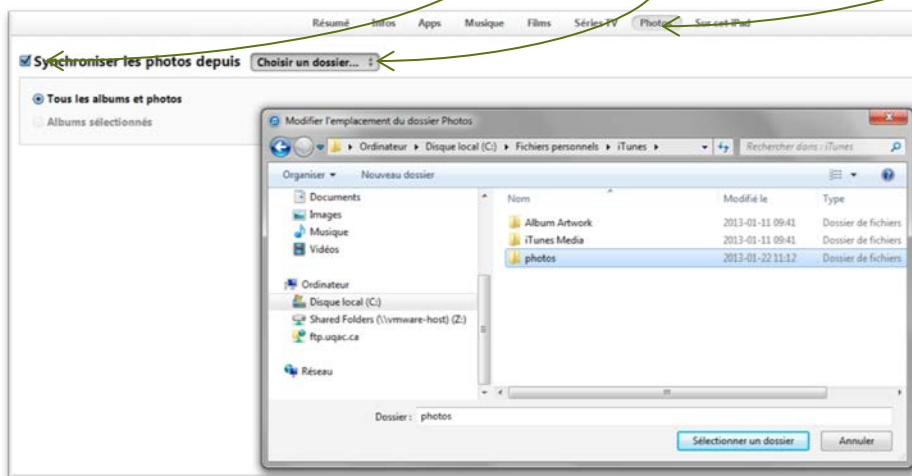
Résumé Infos Apps Musique Films Séries TV Photos Sur cet iPad

Synchroniser les photos depuis Choisir un dossier...

Tous les albums et photos

Albums sélectionnés

Modifier l'emplacement du dossier Photos

Ordinateur ▸ Disque local (C:) ▸ Fichiers personnels ▸ iTunes ▸

Rechercher dans : iTunes

Organiser ▾ Nouveau dossier

Documents
Images
Musique
Vidéos

Ordinateur
Disque local (C:)
Shared Folders (\\vmware-host) (Z:)
ftp.uqac.ca

Réseau

| Nom | Modifié le | Type |
|---|---|---|
| Album Artwork | 2013-01-11 09:41 | Dossier de fichiers |
| iTunes Media | 2013-01-11 09:41 | Dossier de fichiers |
| photos | 2013-01-22 11:12 | Dossier de fichiers |

Dossier : photos

Sélectionner un dossier Annuler